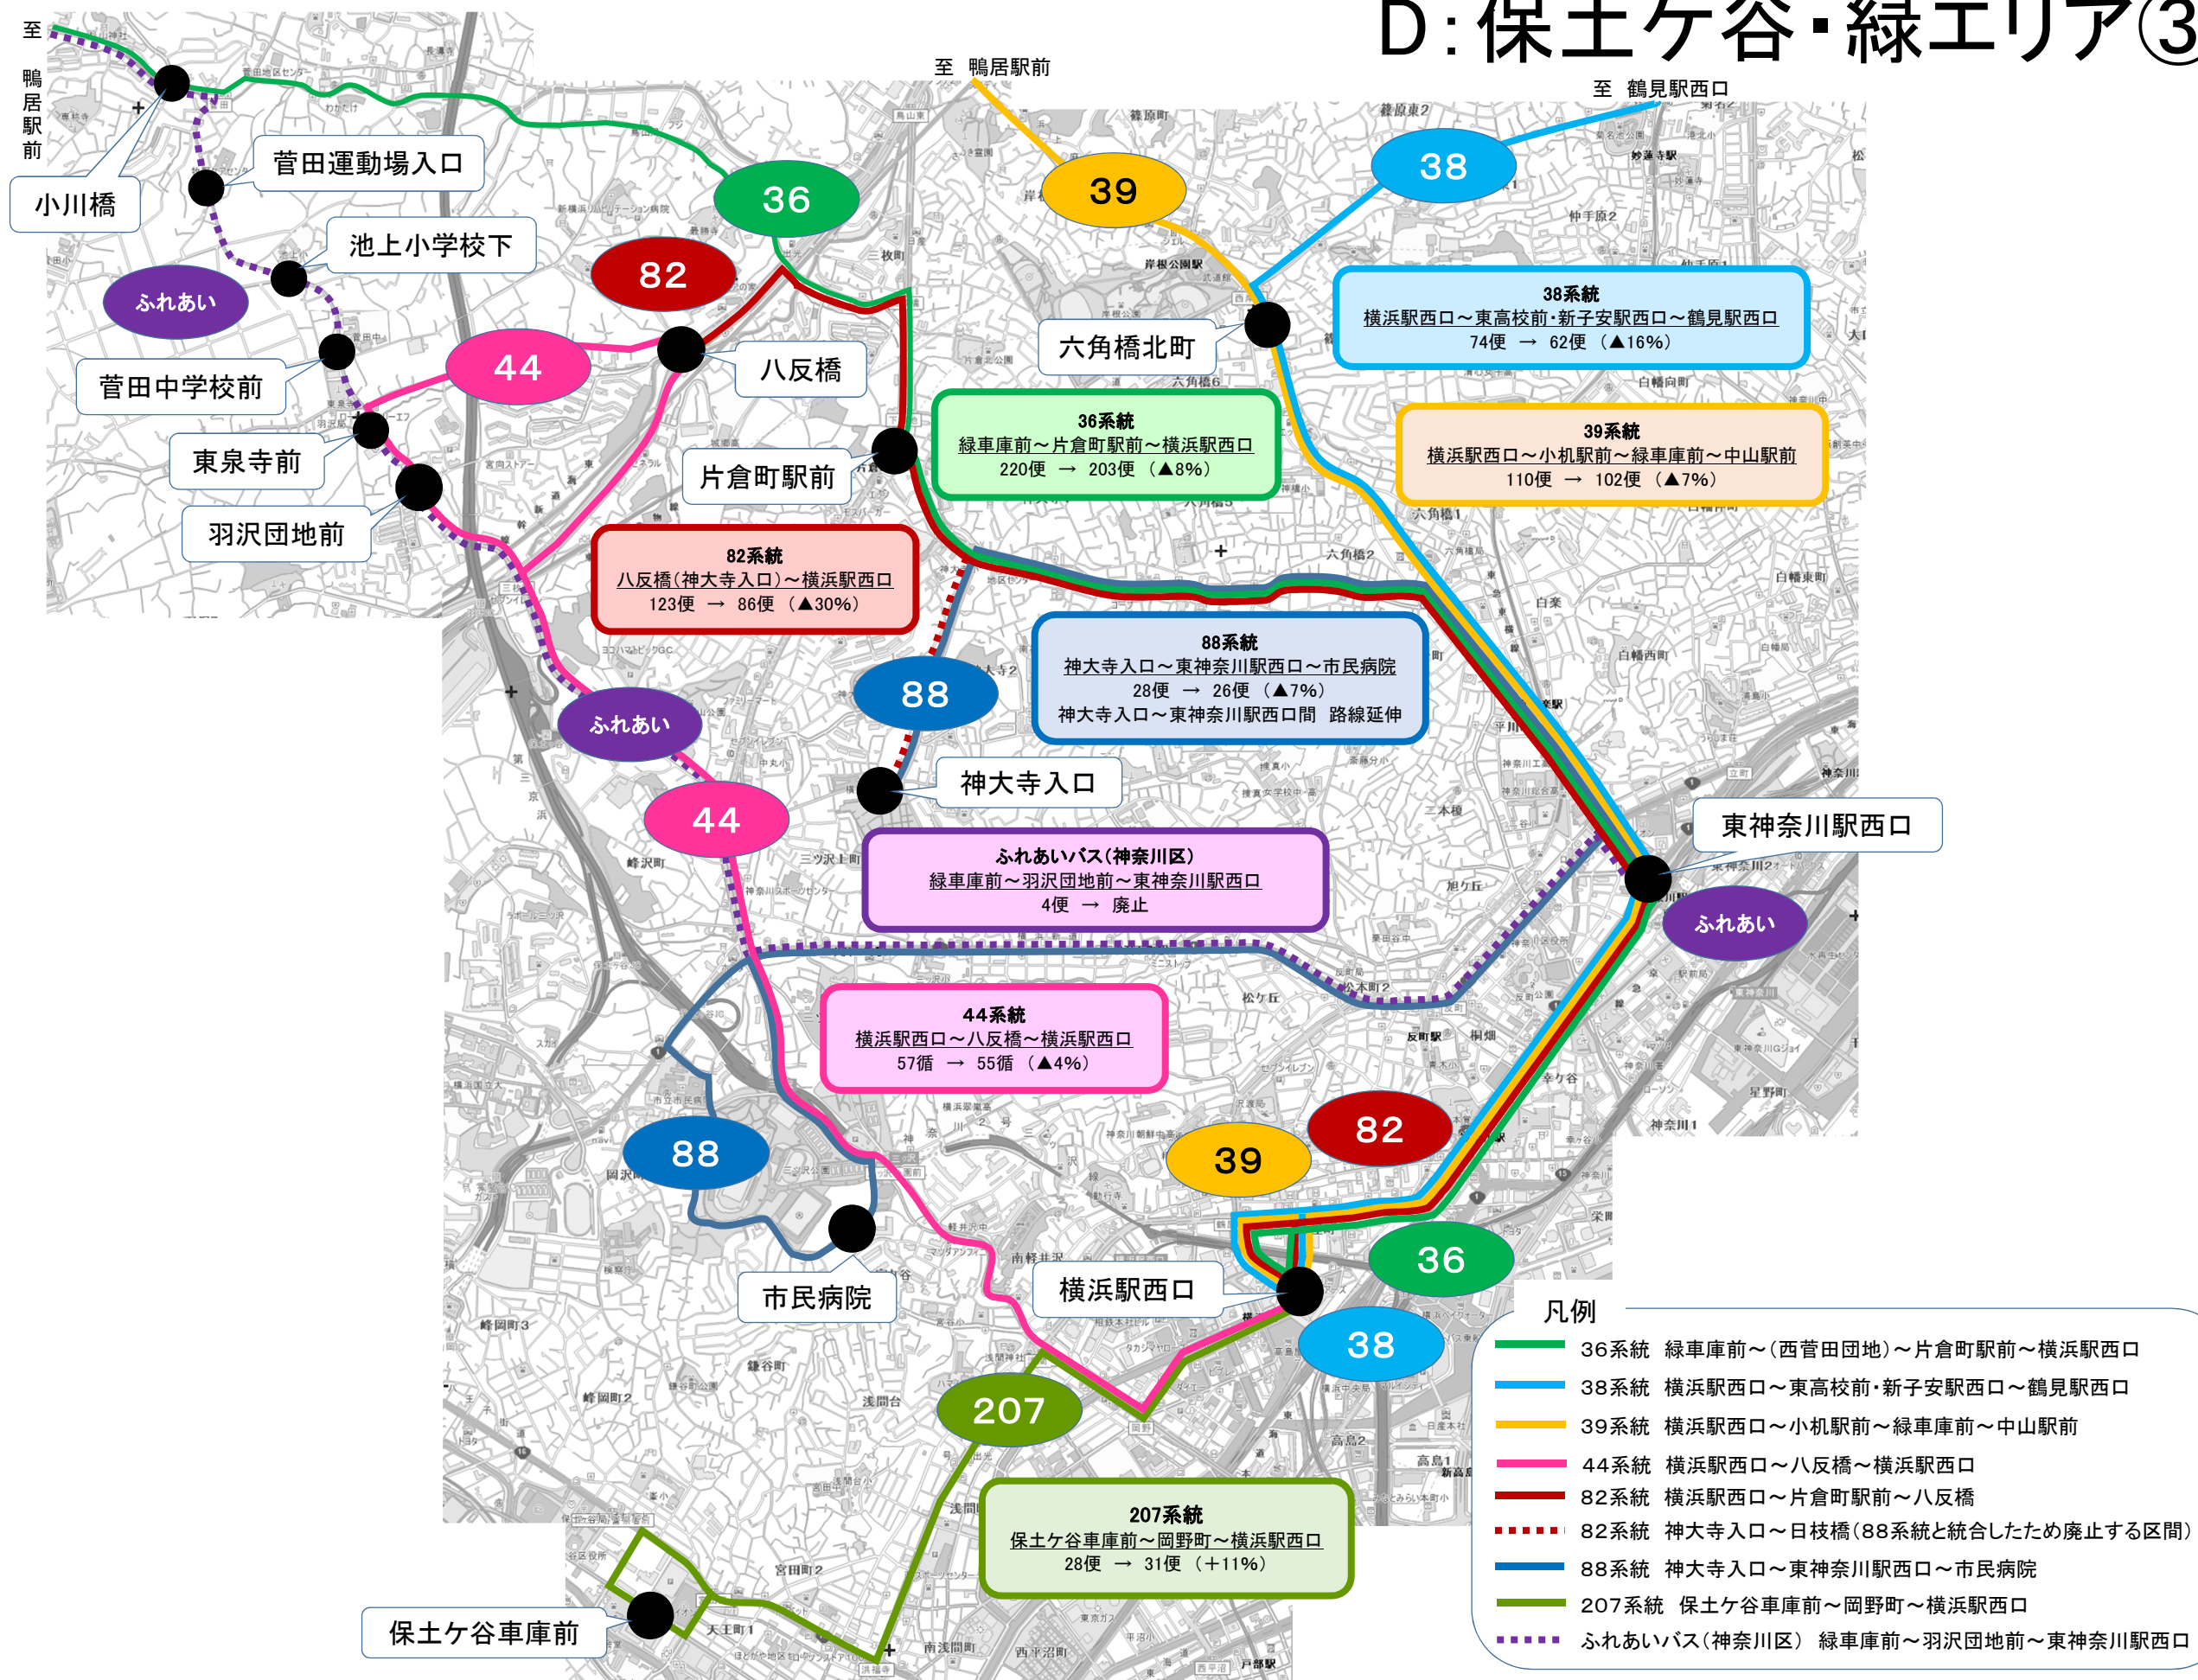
D：保土ケ谷・緑エリア③

至 鴨居駅前

至 鴨居駅前

至 鶴見駅西口

小川橋

菅田運動場入口

池上小学校下

ふれあい

菅田中学校前

東泉寺前

羽沢団地前

36

82

44

八反橋

片倉町駅前

39

38

六角橋北町

38系統
横浜駅西口～東高校前・新子安駅西口～鶴見駅西口
74便 → 62便 （▲16%）

36系統
緑車庫前～片倉町駅前～横浜駅西口
220便 → 203便 （▲8%）

39系統
横浜駅西口～小机駅前～緑車庫前～中山駅前
110便 → 102便 （▲7%）

82系統
八反橋（神大寺入口）～横浜駅西口
123便 → 86便 （▲30%）

88系統
神大寺入口～東神奈川駅西口～市民病院
28便 → 26便 （▲7%）
神大寺入口～東神奈川駅西口間 路線延伸

88

ふれあい

神大寺入口

44

東神奈川駅西口

ふれあいバス（神奈川区）
緑車庫前～羽沢団地前～東神奈川駅西口
4便 → 廃止

ふれあい

44系統
横浜駅西口～八反橋～横浜駅西口
57循 → 55循 （▲4%）

82

39

88

36

市民病院

横浜駅西口

38

207

207系統
保土ケ谷車庫前～岡野町～横浜駅西口
28便 → 31便 （+11%）

保土ケ谷車庫前

凡例
36系統 緑車庫前～（西菅田団地）～片倉町駅前～横浜駅西口
38系統 横浜駅西口～東高校前・新子安駅西口～鶴見駅西口
39系統 横浜駅西口～小机駅前～緑車庫前～中山駅前
44系統 横浜駅西口～八反橋～横浜駅西口
82系統 横浜駅西口～片倉町駅前～八反橋
82系統 神大寺入口～日枝橋（88系統と統合したため廃止する区間）
88系統 神大寺入口～東神奈川駅西口～市民病院
207系統 保土ケ谷車庫前～岡野町～横浜駅西口
ふれあいバス（神奈川区） 緑車庫前～羽沢団地前～東神奈川駅西口